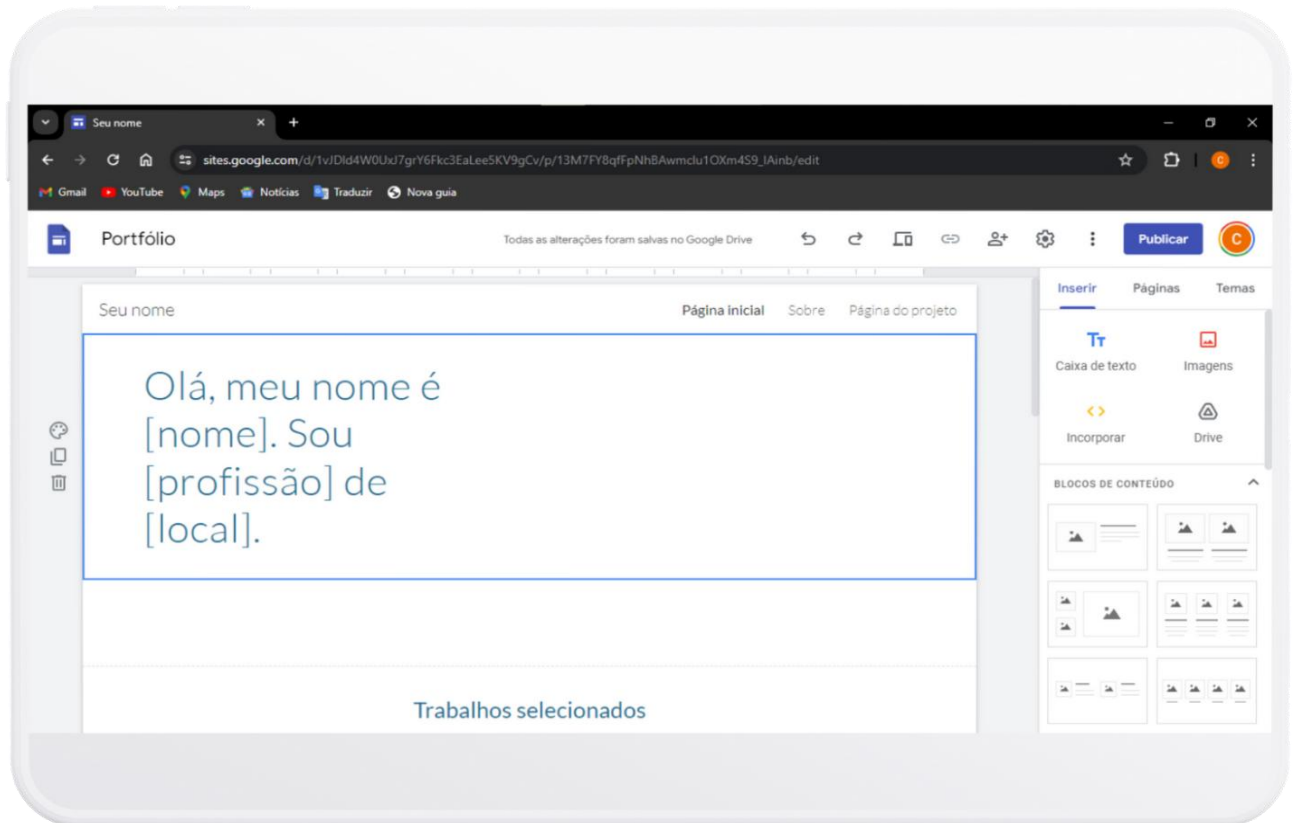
Seu nome

sites.google.com/d/1vJDld4W0UxJ7grY6Fkc3EaLee5KV9gCv/p/13M7FY8qfFpNhBAwmclu1OXm4S9_lAinb/edit

Gmail YouTube Maps Notícias Traduzir Nova guia

Portfólio

Todas as alterações foram salvas no Google Drive

Publicar

C

Seu nome

Página inicial Sobre Página do projeto

Olá, meu nome é [nome]. Sou [profissão] de [local].

Trabalhos selecionados

Inserir Páginas Temas

Caixa de texto

Imagens

Incorporar

Drive

BLOCOS DE CONTEÚDO